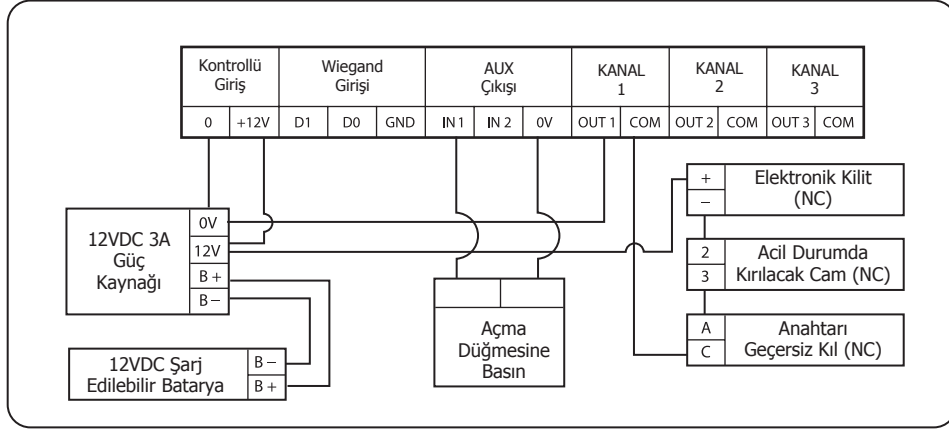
| Kontrollü Giriş | | Wiegand Girişi | | | AUX Çıkışı | | | KANAL 1 | | KANAL 2 | | KANAL 3 | |
|---|---|---|---|---|---|---|---|---|---|---|---|---|---|
| 0 | +12V | D1 | D0 | GND | IN 1 | IN 2 | 0V | OUT 1 | COM | OUT 2 | COM | OUT 3 | COM |

12VDC 3A Güç Kaynağı

0V
12V
B +
B –

12VDC Şarj Edilebilir Batarya

B –
B +

Açma Düğmesine Basın

+
–
Elektronik Kilit (NC)

2
3
Acil Durumda Kırılacak Cam (NC)

A
C
Anahtarı Geçersiz Kıl (NC)